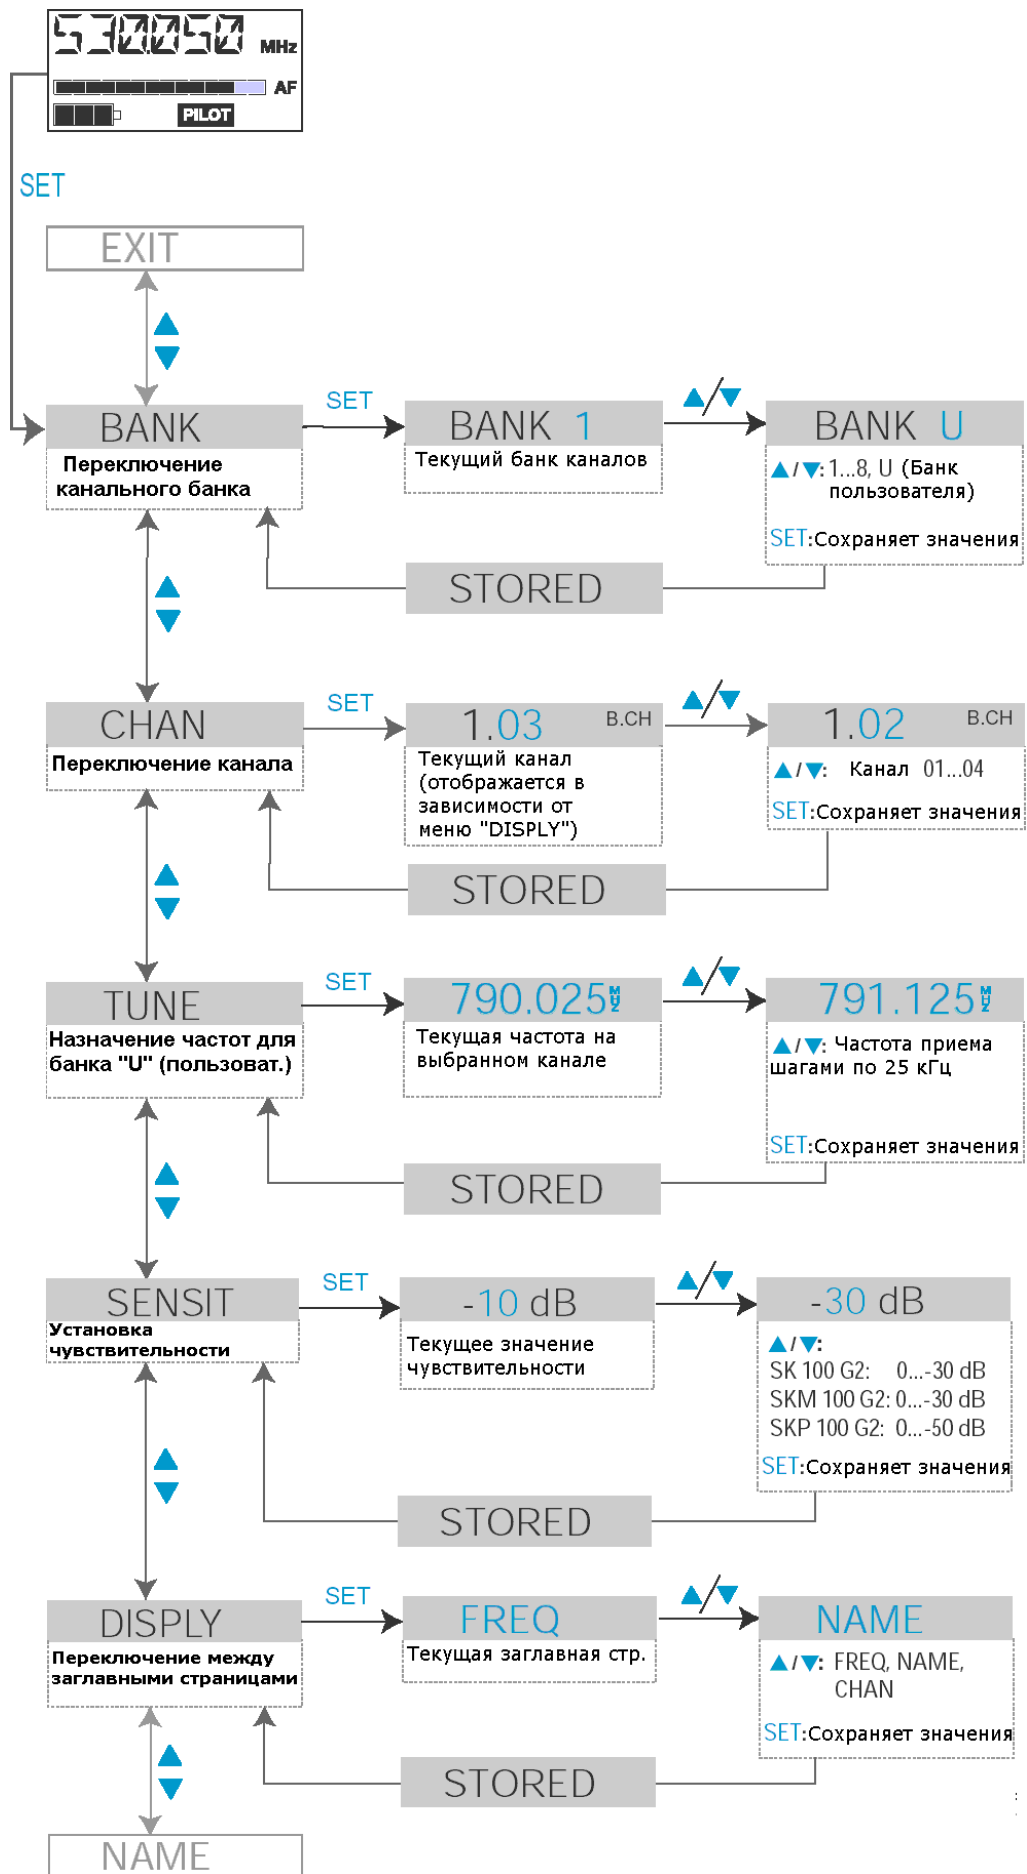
530.050 MHz
AF
PILOT

SET

EXIT

BANK
Переключение канального банка

SET

BANK 1
Текущий банк каналов

▲/▼

BANK U
▲/▼: 1...8, U (Банк пользователя)
SET:Сохраняет значения

STORED

CHAN
Переключение канала

SET

1.03 B.CH
Текущий канал (отображается в зависимости от меню "DISPLY")

▲/▼

1.02 B.CH
▲/▼: Канал 01...04
SET:Сохраняет значения

STORED

TUNE
Назначение частот для банка "U" (пользоват.)

SET

790.025 MHz
Текущая частота на выбранном канале

▲/▼

791.125 MHz
▲/▼: Частота приема шагами по 25 кГц
SET:Сохраняет значения

STORED

SENSIT
Установка чувствительности

SET

-10 dB
Текущее значение чувствительности

▲/▼

-30 dB
▲/▼:
SK 100 G2: 0...-30 dB
SKM 100 G2: 0...-30 dB
SKP 100 G2: 0...-50 dB
SET:Сохраняет значения

STORED

DISPLY
Переключение между заглавными страницами

SET

FREQ
Текущая заглавная стр.

▲/▼

NAME
▲/▼: FREQ, NAME, CHAN
SET:Сохраняет значения

STORED

NAME